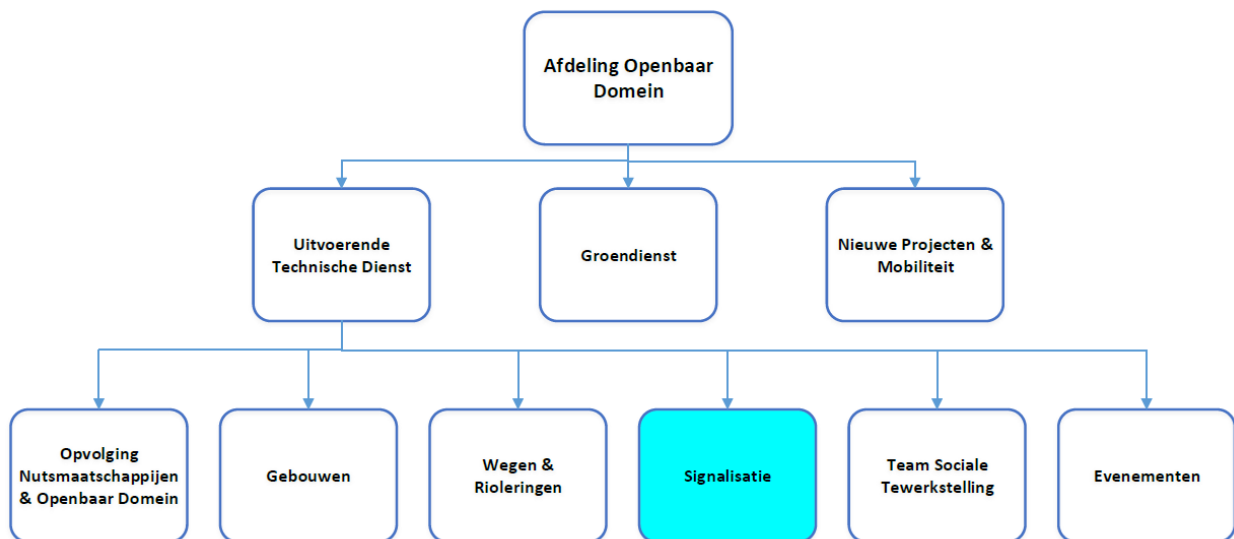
Afdeling Openbaar Domein

Uitvoerende Technische Dienst

Groendienst

Nieuwe Projecten & Mobiliteit

Opvolging Nutsmaatschappijen & Openbaar Domein

Gebouwen

Wegen & Rioleringen

Signalisatie

Team Sociale Tewerkstelling

Evenementen